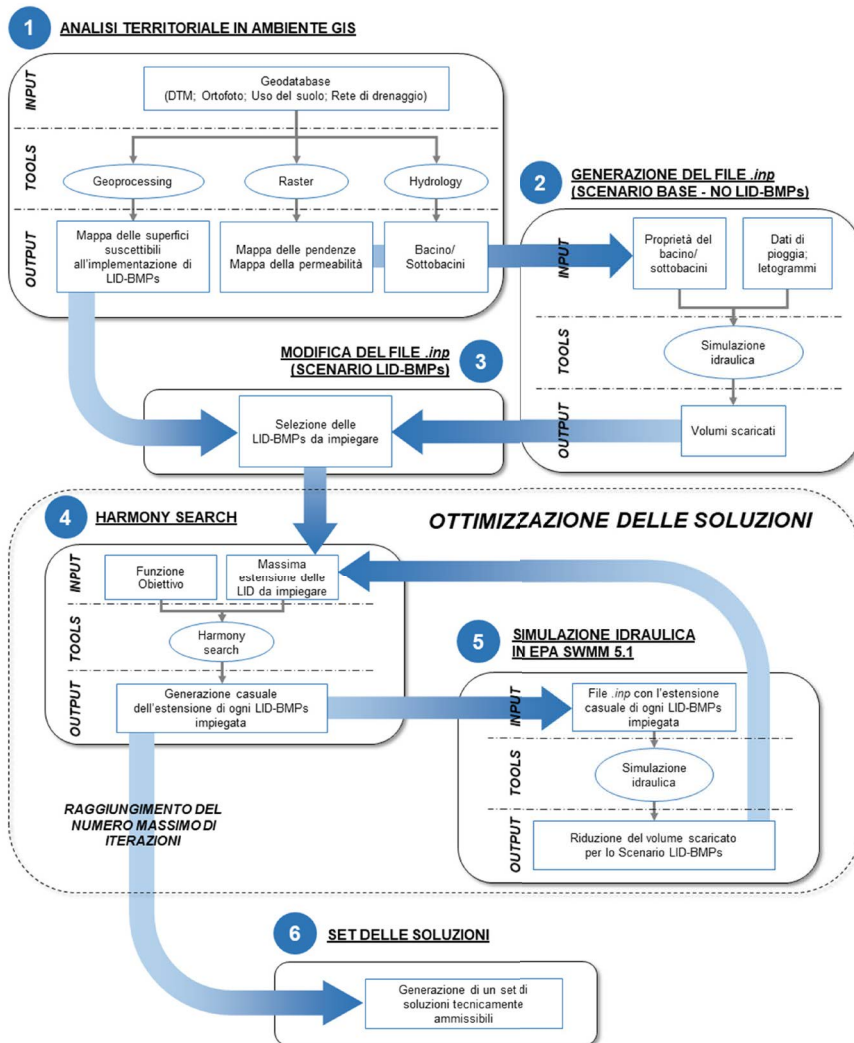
1 ANALISI TERRITORIALE IN AMBIENTE GIS

INPUT

Geodatabase
(DTM; Ortofoto; Uso del suolo; Rete di drenaggio)

TOOLS

Geoprocessing

Raster

Hydrology

OUTPUT

Mappa delle superfici suscettibili all'implementazione di LID-BMPs

Mappa delle pendenze
Mappa della permeabilità

Bacino/ Sottobacini

2 GENERAZIONE DEL FILE .inp (SCENARIO BASE - NO LID-BMPs)

INPUT

Proprietà del bacino/ sottobacini

Dati di pioggia; letogrammi

TOOLS

Simulazione idraulica

OUTPUT

Volumi scaricati

MODIFICA DEL FILE .inp (SCENARIO LID-BMPs) 3

Selezione delle LID-BMPs da impiegare

4 HARMONY SEARCH

OTTIMIZZAZIONE DELLE SOLUZIONI

INPUT

Funzione Obiettivo

Massima estensione delle LID da impiegare

TOOLS

Harmony search

OUTPUT

Generazione casuale dell'estensione di ogni LID-BMPs impiegata

5 SIMULAZIONE IDRAULICA IN EPA SWMM 5.1

INPUT

File .inp con l'estensione casuale di ogni LID-BMPs impiegata

TOOLS

Simulazione idraulica

OUTPUT

Riduzione del volume scaricato per lo Scenario LID-BMPs

RAGGIUNGIMENTO DEL NUMERO MASSIMO DI ITERAZIONI

6 SET DELLE SOLUZIONI

Generazione di un set di soluzioni tecnicamente ammissibili